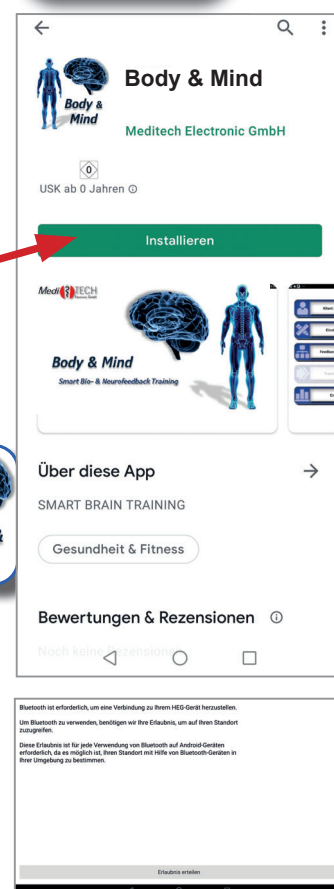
Body & Mind

Body & Mind

Meditech Electronic GmbH

0

USK ab 0 Jahren ⓘ

Installieren

Medi TECH

Body & Mind

Smart Bio- & Neurofeedback Training

Über diese App

SMART BRAIN TRAINING

Gesundheit & Fitness

Bewertungen & Rezensionen ⓘ

Noch keine Rezensionen

Bluetooth ist erforderlich, um eine Verbindung zu Ihrem HEG-Gerät herzustellen.

Um Bluetooth zu verwenden, benötigen wir Ihre Erlaubnis, um auf Ihren Standort zuzugreifen.

Diese Erlaubnis ist für jede Verwendung von Bluetooth auf Android-Geräten erforderlich, da es möglich ist, Ihren Standort mit Hilfe von Bluetooth-Geräten in Ihrer Umgebung zu bestimmen.

Erlaubnis erteilen